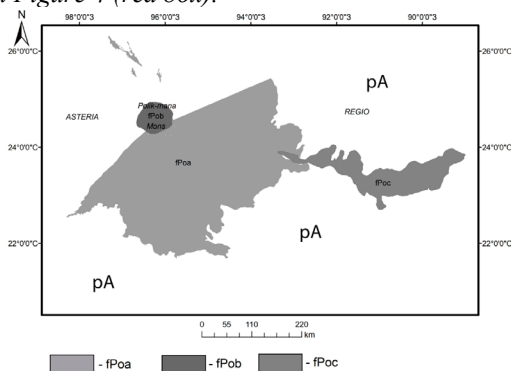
Figure 4 (red box).

N

98°0'0"3 96°0'0"3 94°0'0"3 92°0'0"3 90°0'0"3

26°0'0"C 26°0'0"C

24°0'0"C 24°0'0"C

22°0'0"C 22°0'0"C

ASTERIA

Polk-mana
fPob
Mona

fPoa

REGIO

pA

fPoc

pA

pA

0 55 110 220 km

- fPoa - fPob - fPoc